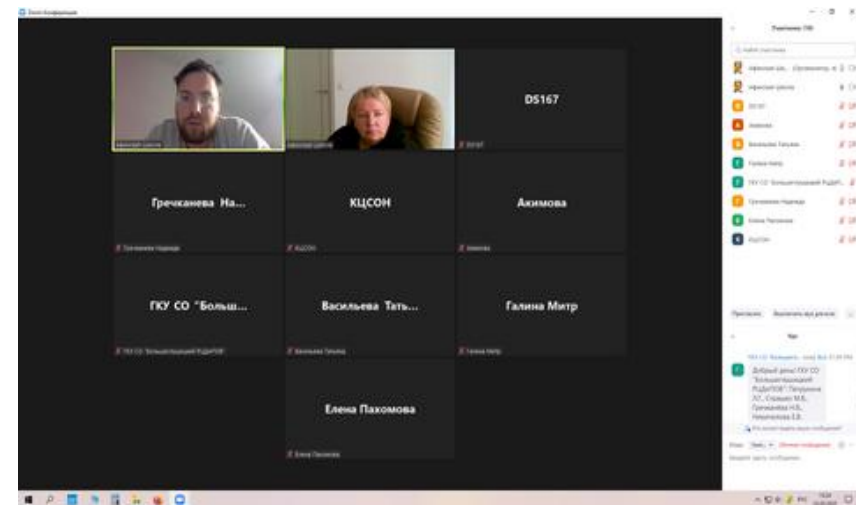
Zoom Конференция

DS167

Гречканева На...

КЦСОН

Акимова

ГКУ СО "Больш...

Васильева Тать...

Галина Митр

Елена Пахомова

Участники (10)

Добрый день! ГКУ СО "Большеглушицкий РЦДиПОВ"

Пригласить

Чат